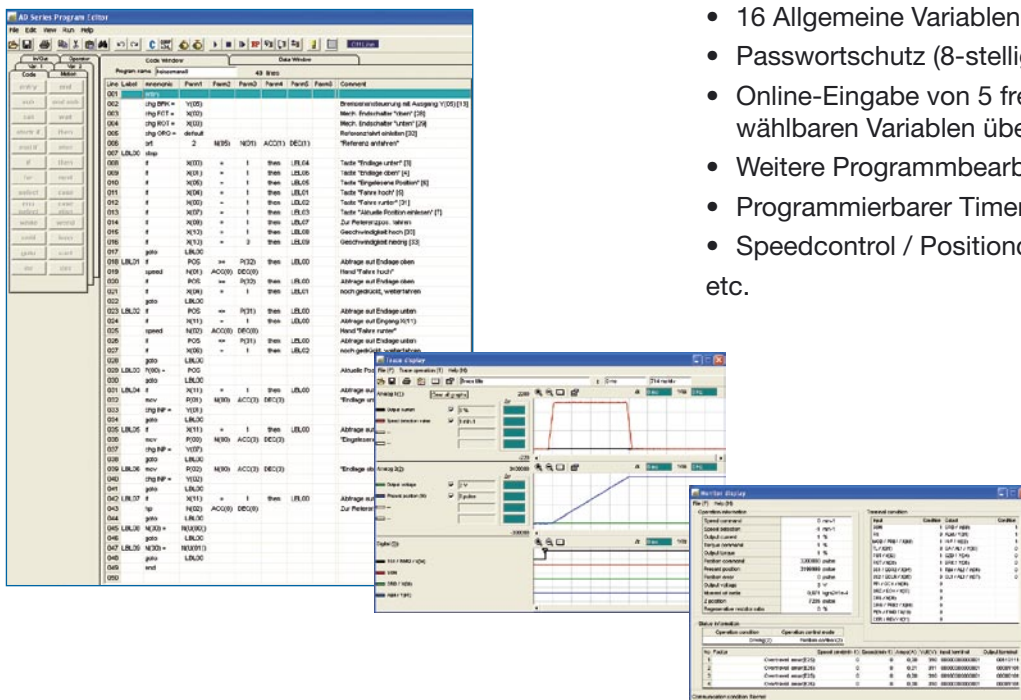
AD Series Program Editor

File Edit View Run Help

Code Window

Data Window

Program name

Line Label mnemonic Param1 Param2 Param3 Param4 Param5 Param6 Comment

• 16 Allgemeine Variablen

• Passwortschutz (8-stelli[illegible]

• Online-Eingabe von 5 fre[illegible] wählbaren Variablen übe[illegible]

• Weitere Programmbearb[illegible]

• Programmierbarer Timer

• Speedcontrol / Position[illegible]

etc.

Trace display

Monitor display